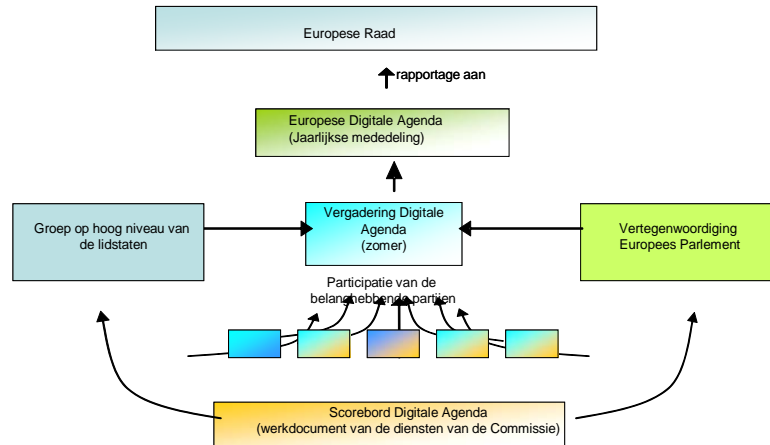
Europese Raad

rapportage aan

Europese Digitale Agenda
(Jaarlijkse mededeling)

Groep op hoog niveau van de lidstaten

Vergadering Digitale Agenda
(zomer)

Vertegenwoordiging Europees Parlement

Participatie van de belanghebbende partijen

Scorebord Digitale Agenda
(werkdocument van de diensten van de Commissie)